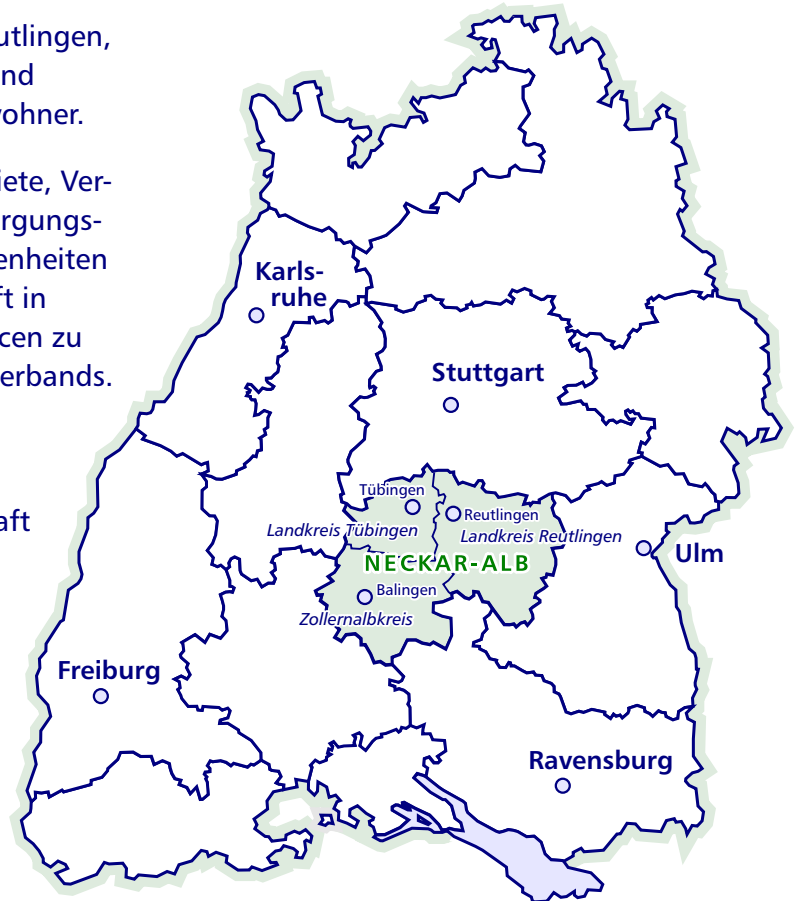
utlingen,
nd
vohner.

iete, Ver-
rgungs-
enheiten
ft in
cen zu
erbands.

aft

Karls-
ruhe

Stuttgart

Tübingen
Reutlingen
Landkreis Tübingen
Landkreis Reutlingen
NECKAR-ALB
Ulm
Balingen
Zollernalbkreis

Freiburg

Ravensburg